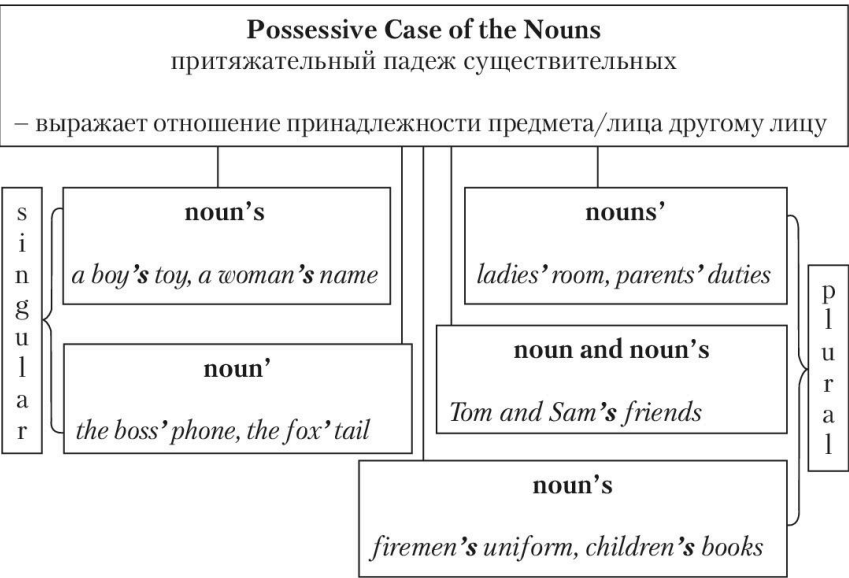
**Possessive Case of the Nouns**
притяжательный падеж существительных

– выражает отношение принадлежности предмета/лица другому лицу

singular

**noun's**
*a boy's toy, a woman's name*

**noun'**
*the boss' phone, the fox' tail*

**nouns'**
*ladies' room, parents' duties*

**noun and noun's**
*Tom and Sam's friends*

**noun's**
*firemen's uniform, children's books*

plural